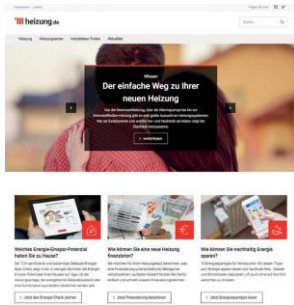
heizung.de

Suche...

Heizung Heizungsarten Installateur finden Aktuelles

Wissen
Der einfache Weg zu Ihrer neuen Heizung

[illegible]

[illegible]

Welches Energie-Einspar-Potenzial haben Sie zu Hause?

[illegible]

Jetzt den Energie-Check starten

Wie können Sie eine neue Heizung finanzieren?

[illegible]

Jetzt Finanzierung berechnen

Wie können Sie nachhaltig Energie sparen?

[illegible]

Jetzt Energiespartipps lesen